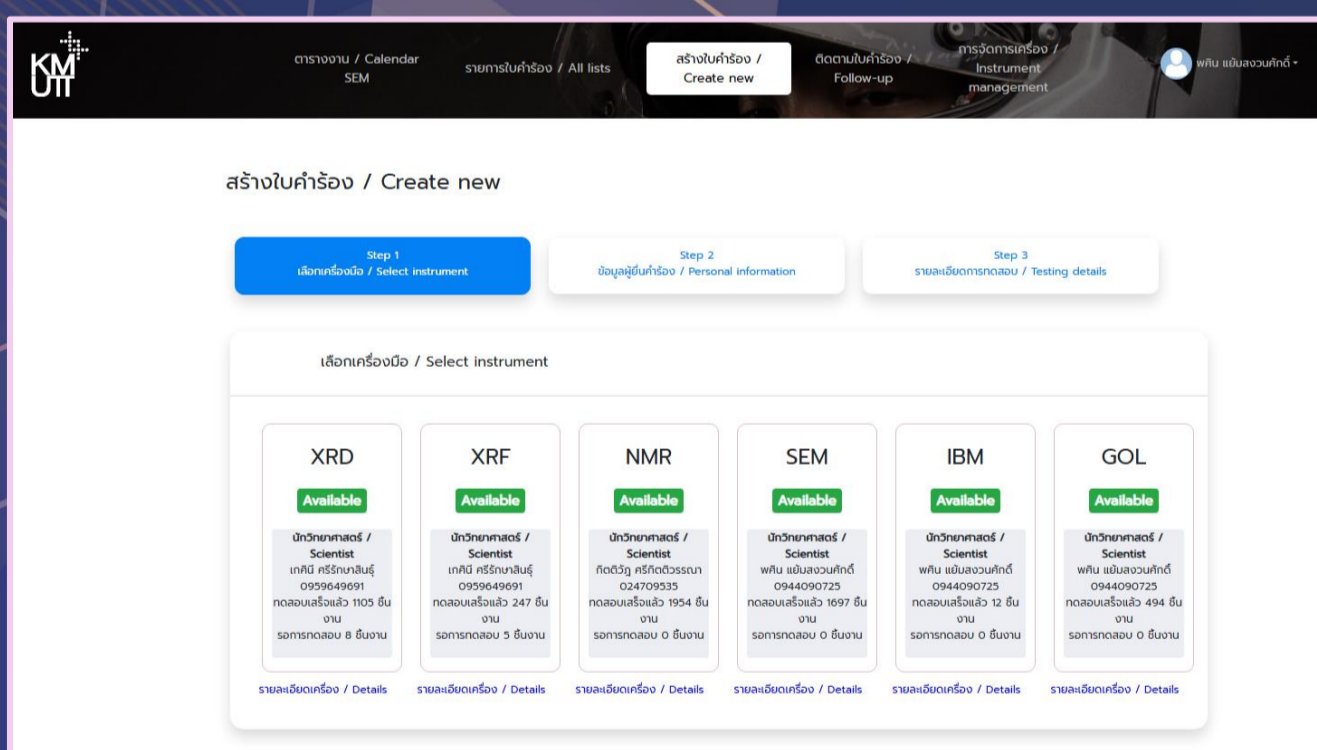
KMUTT

ตารางงาน / Calendar SEM

รายการใบคำร้อง / All lists

สร้างใบคำร้อง / Create new

ติดตามใบคำร้อง / Follow-up

การจัดการเครื่อง / Instrument management

พคิน แย้มสงวนศักดิ์

สร้างใบคำร้อง / Create new

Step 1
เลือกเครื่องมือ / Select instrument

Step 2
ข้อมูลผู้ยื่นคำร้อง / Personal information

Step 3
รายละเอียดการทดสอบ / Testing details

เลือกเครื่องมือ / Select instrument

XRD
Available
นักวิทยาศาสตร์ / Scientist
เกศินี ศิริรักษาสินธุ์
0959649691
ทดสอบเสร็จแล้ว 1105 ชิ้นงาน
รอการทดสอบ 8 ชิ้นงาน
รายละเอียดเครื่อง / Details

XRF
Available
นักวิทยาศาสตร์ / Scientist
เกศินี ศิริรักษาสินธุ์
0959649691
ทดสอบเสร็จแล้ว 247 ชิ้นงาน
รอการทดสอบ 5 ชิ้นงาน
รายละเอียดเครื่อง / Details

NMR
Available
นักวิทยาศาสตร์ / Scientist
กิตติวัฒ ศรีกิตติวรรณา
024709535
ทดสอบเสร็จแล้ว 1954 ชิ้นงาน
รอการทดสอบ 0 ชิ้นงาน
รายละเอียดเครื่อง / Details

SEM
Available
นักวิทยาศาสตร์ / Scientist
พคิน แย้มสงวนศักดิ์
0944090725
ทดสอบเสร็จแล้ว 1697 ชิ้นงาน
รอการทดสอบ 0 ชิ้นงาน
รายละเอียดเครื่อง / Details

IBM
Available
นักวิทยาศาสตร์ / Scientist
พคิน แย้มสงวนศักดิ์
0944090725
ทดสอบเสร็จแล้ว 12 ชิ้นงาน
รอการทดสอบ 0 ชิ้นงาน
รายละเอียดเครื่อง / Details

GOL
Available
นักวิทยาศาสตร์ / Scientist
พคิน แย้มสงวนศักดิ์
0944090725
ทดสอบเสร็จแล้ว 494 ชิ้นงาน
รอการทดสอบ 0 ชิ้นงาน
รายละเอียดเครื่อง / Details